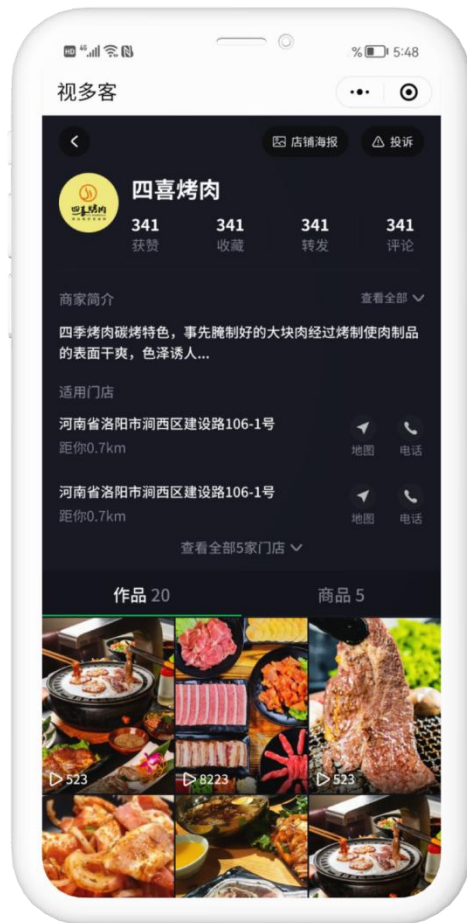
% 5:48

视多客

店铺海报

投诉

四喜烤肉

四喜烤肉

| 341 | 341 | 341 | 341 |
|---|---|---|---|
| 获赞 | 收藏 | 转发 | 评论 |

商家简介

查看全部

四季烤肉碳烤特色，事先腌制好的大块肉经过烤制使肉制品的表面干爽，色泽诱人...

适用门店

河南省洛阳市涧西区建设路106-1号
距你0.7km

地图 电话

河南省洛阳市涧西区建设路106-1号
距你0.7km

地图 电话

查看全部5家门店

作品 20

商品 5

523

8223

523